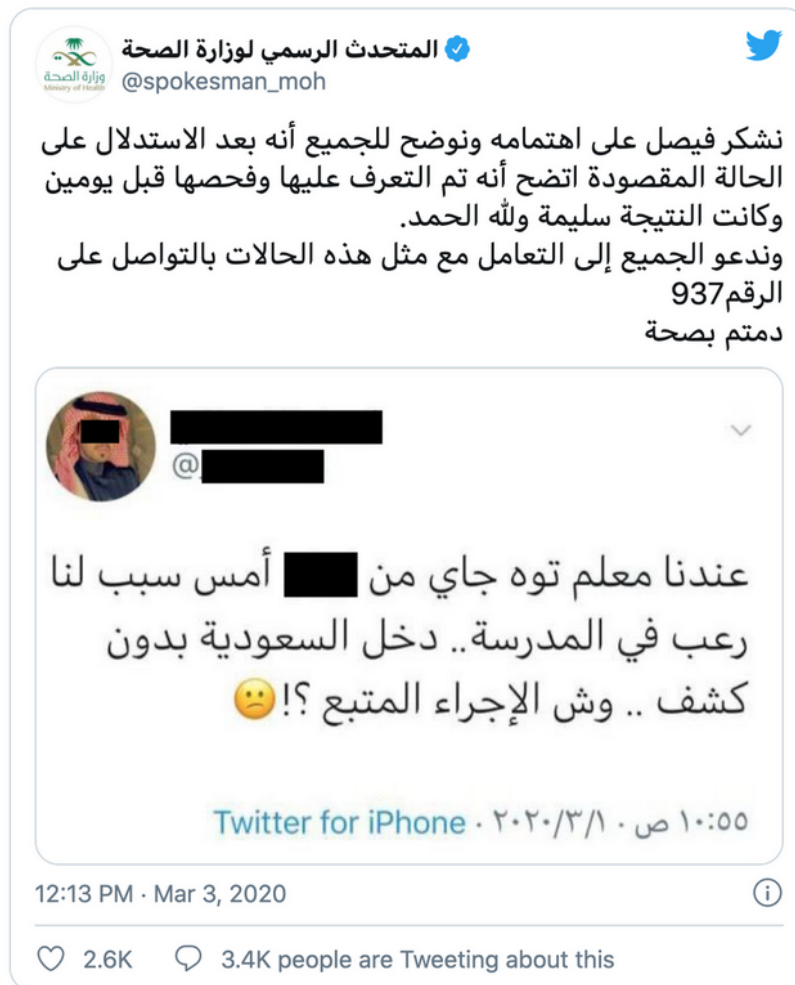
المتحدث الرسمي لوزارة الصحة
@spokesman_moh

وزارة الصحة
Ministry of Health

نشكر فيصل على اهتمامه ونوضح للجميع أنه بعد الاستدلال على الحالة المقصودة اتضح أنه تم التعرف عليها وفحصها قبل يومين وكانت النتيجة سليمة ولله الحمد.
وندعو الجميع إلى التعامل مع مثل هذه الحالات بالتواصل على الرقم937
دمتم بصحة

@

عندنا معلم توه جاي من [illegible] أمس سبب لنا رعب في المدرسة.. دخل السعودية بدون كشف .. وش الإجراء المتبع ؟!🙁

Twitter for iPhone · ٢٠٢٠/٣/١ · ١٠:٥٥ ص

12:13 PM · Mar 3, 2020

2.6K   3.4K people are Tweeting about this